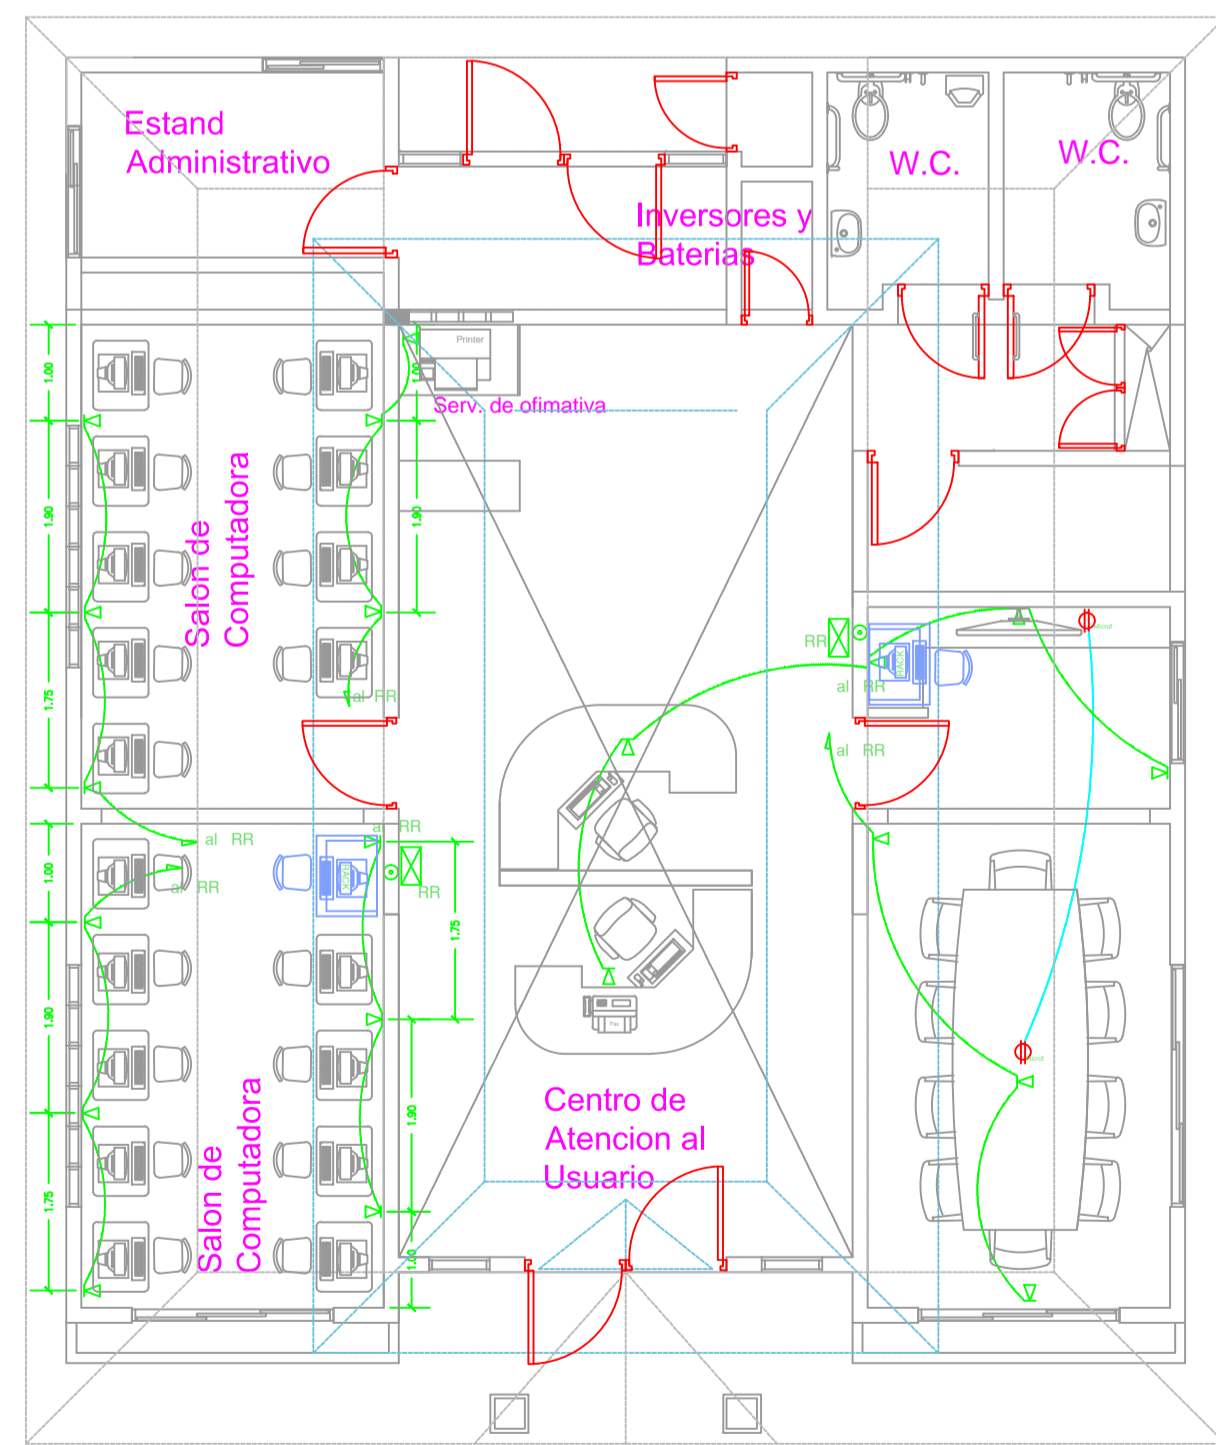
Estand Administrativo

Inversores y Baterias

W.C.

W.C.

Printer

Serv. de ofimativa

1.00

1.90

1.75

1.00

1.90

Salon de Computadora

RR

al RR

al RR

al RR

RACK

al RR

al RR

al RR

RR

RACK

RR

1.00

1.90

1.75

1.00

1.75

1.90

1.00

Salon de Computadora

Fax

Centro de Atencion al Usuario